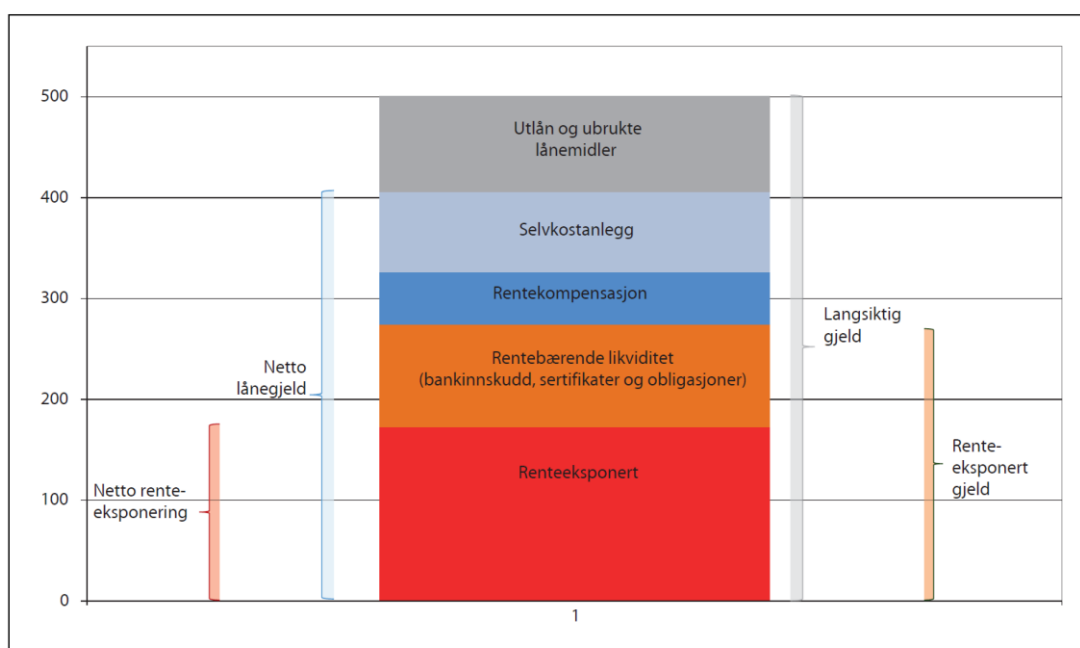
500
400
300
200
100
0

Utlån og ubrukte lånemidler
Selvkostanlegg
Rentekompensasjon
Rentebærende likviditet (bankinnskudd, sertifikater og obligasjoner)
Renteeksponert

Netto renteeksponering
Netto lånegjeld
Langsiktig gjeld
Renteeksponert gjeld

1